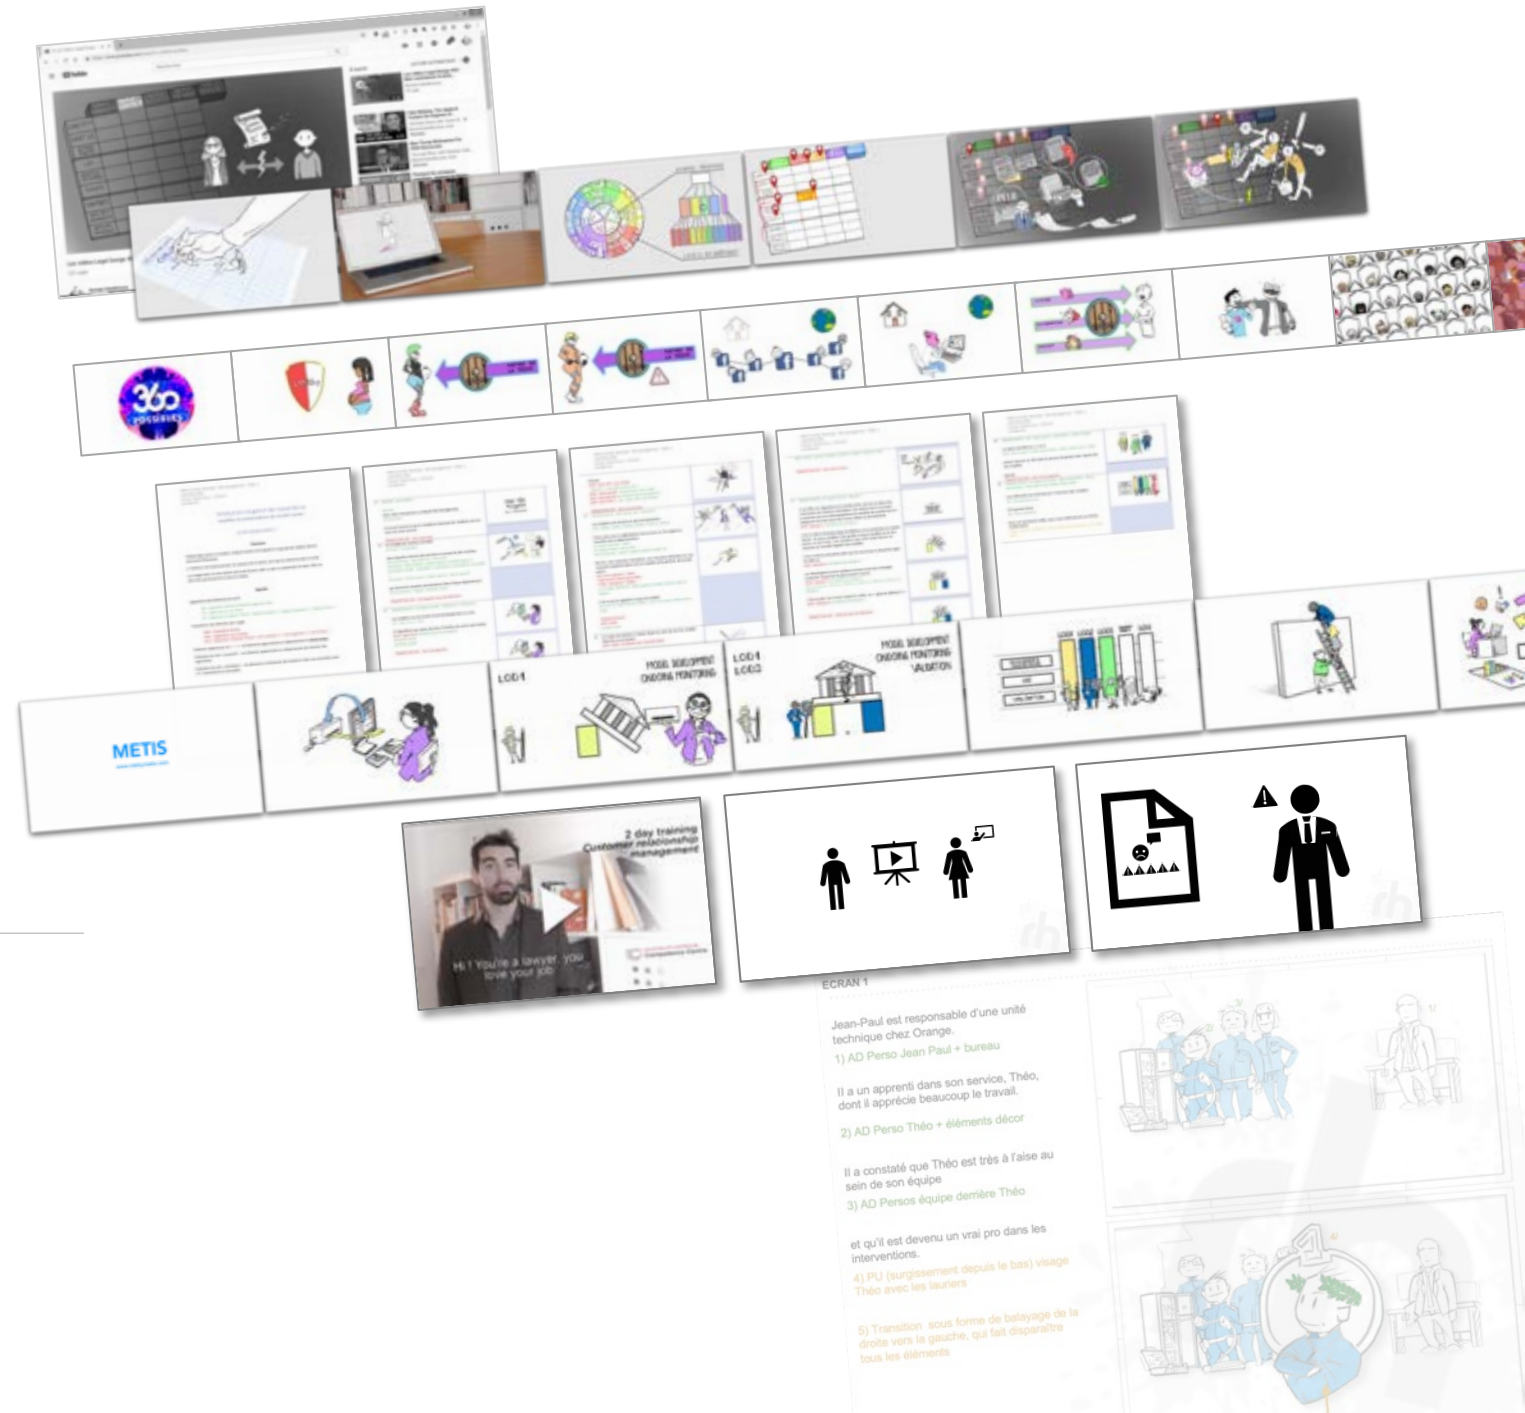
360 POSSIBLES

METIS

LOD 1

MODEL DEVELOPMENT
ONGOING MONITORING

LOD 1
LOD 2

MODEL DEVELOPMENT
ONGOING MONITORING
VALIDATION

2 day training
Customer relationship management

Hi ! You're a lawyer, you love your job

ECRAN 1

Jean-Paul est responsable d'une unité technique chez Orange.
1) AD Perso Jean Paul + bureau

Il a un apprenti dans son service, Théo, dont il apprécie beaucoup le travail.

2) AD Perso Théo + éléments décor

Il a constaté que Théo est très à l'aise au sein de son équipe
3) AD Persos équipe derrière Théo

et qu'il est devenu un vrai pro dans les interventions.
4) PU (surgissement depuis le bas) visage Théo avec les lauriers

5) Transition sous forme de balayage de la droite vers la gauche, qui fait disparaître tous les éléments